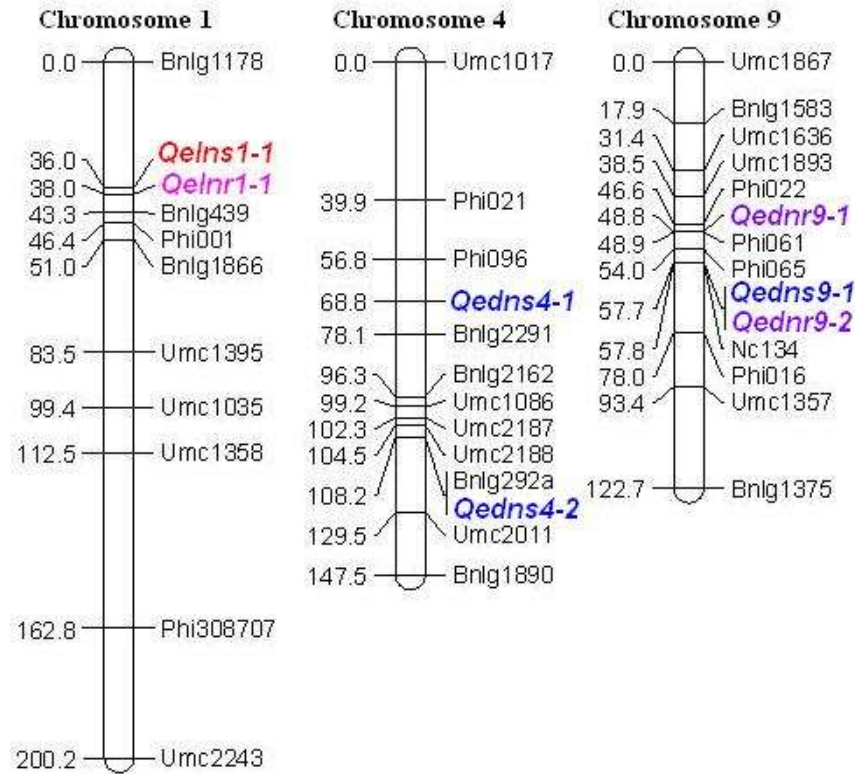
Chromosome 1

0.0 Bnlg1178
36.0 Qelns1-1
38.0 Qelnr1-1
43.3 Bnlg439
46.4 Phi001
51.0 Bnlg1866
83.5 Umc1395
99.4 Umc1035
112.5 Umc1358
162.8 Phi308707
200.2 Umc2243

Chromosome 4

0.0 Umc1017
39.9 Phi021
56.8 Phi096
68.8 Qedns4-1
78.1 Bnlg2291
96.3 Bnlg2162
99.2 Umc1086
102.3 Umc2187
104.5 Umc2188
108.2 Bnlg292a
Qedns4-2
129.5 Umc2011
147.5 Bnlg1890

Chromosome 9

0.0 Umc1867
17.9 Bnlg1583
31.4 Umc1636
38.5 Umc1893
46.6 Phi022
48.8 Qednr9-1
48.9 Phi061
54.0 Phi065
57.7 Qedns9-1
Qednr9-2
57.8 Nc134
78.0 Phi016
93.4 Umc1357
122.7 Bnlg1375